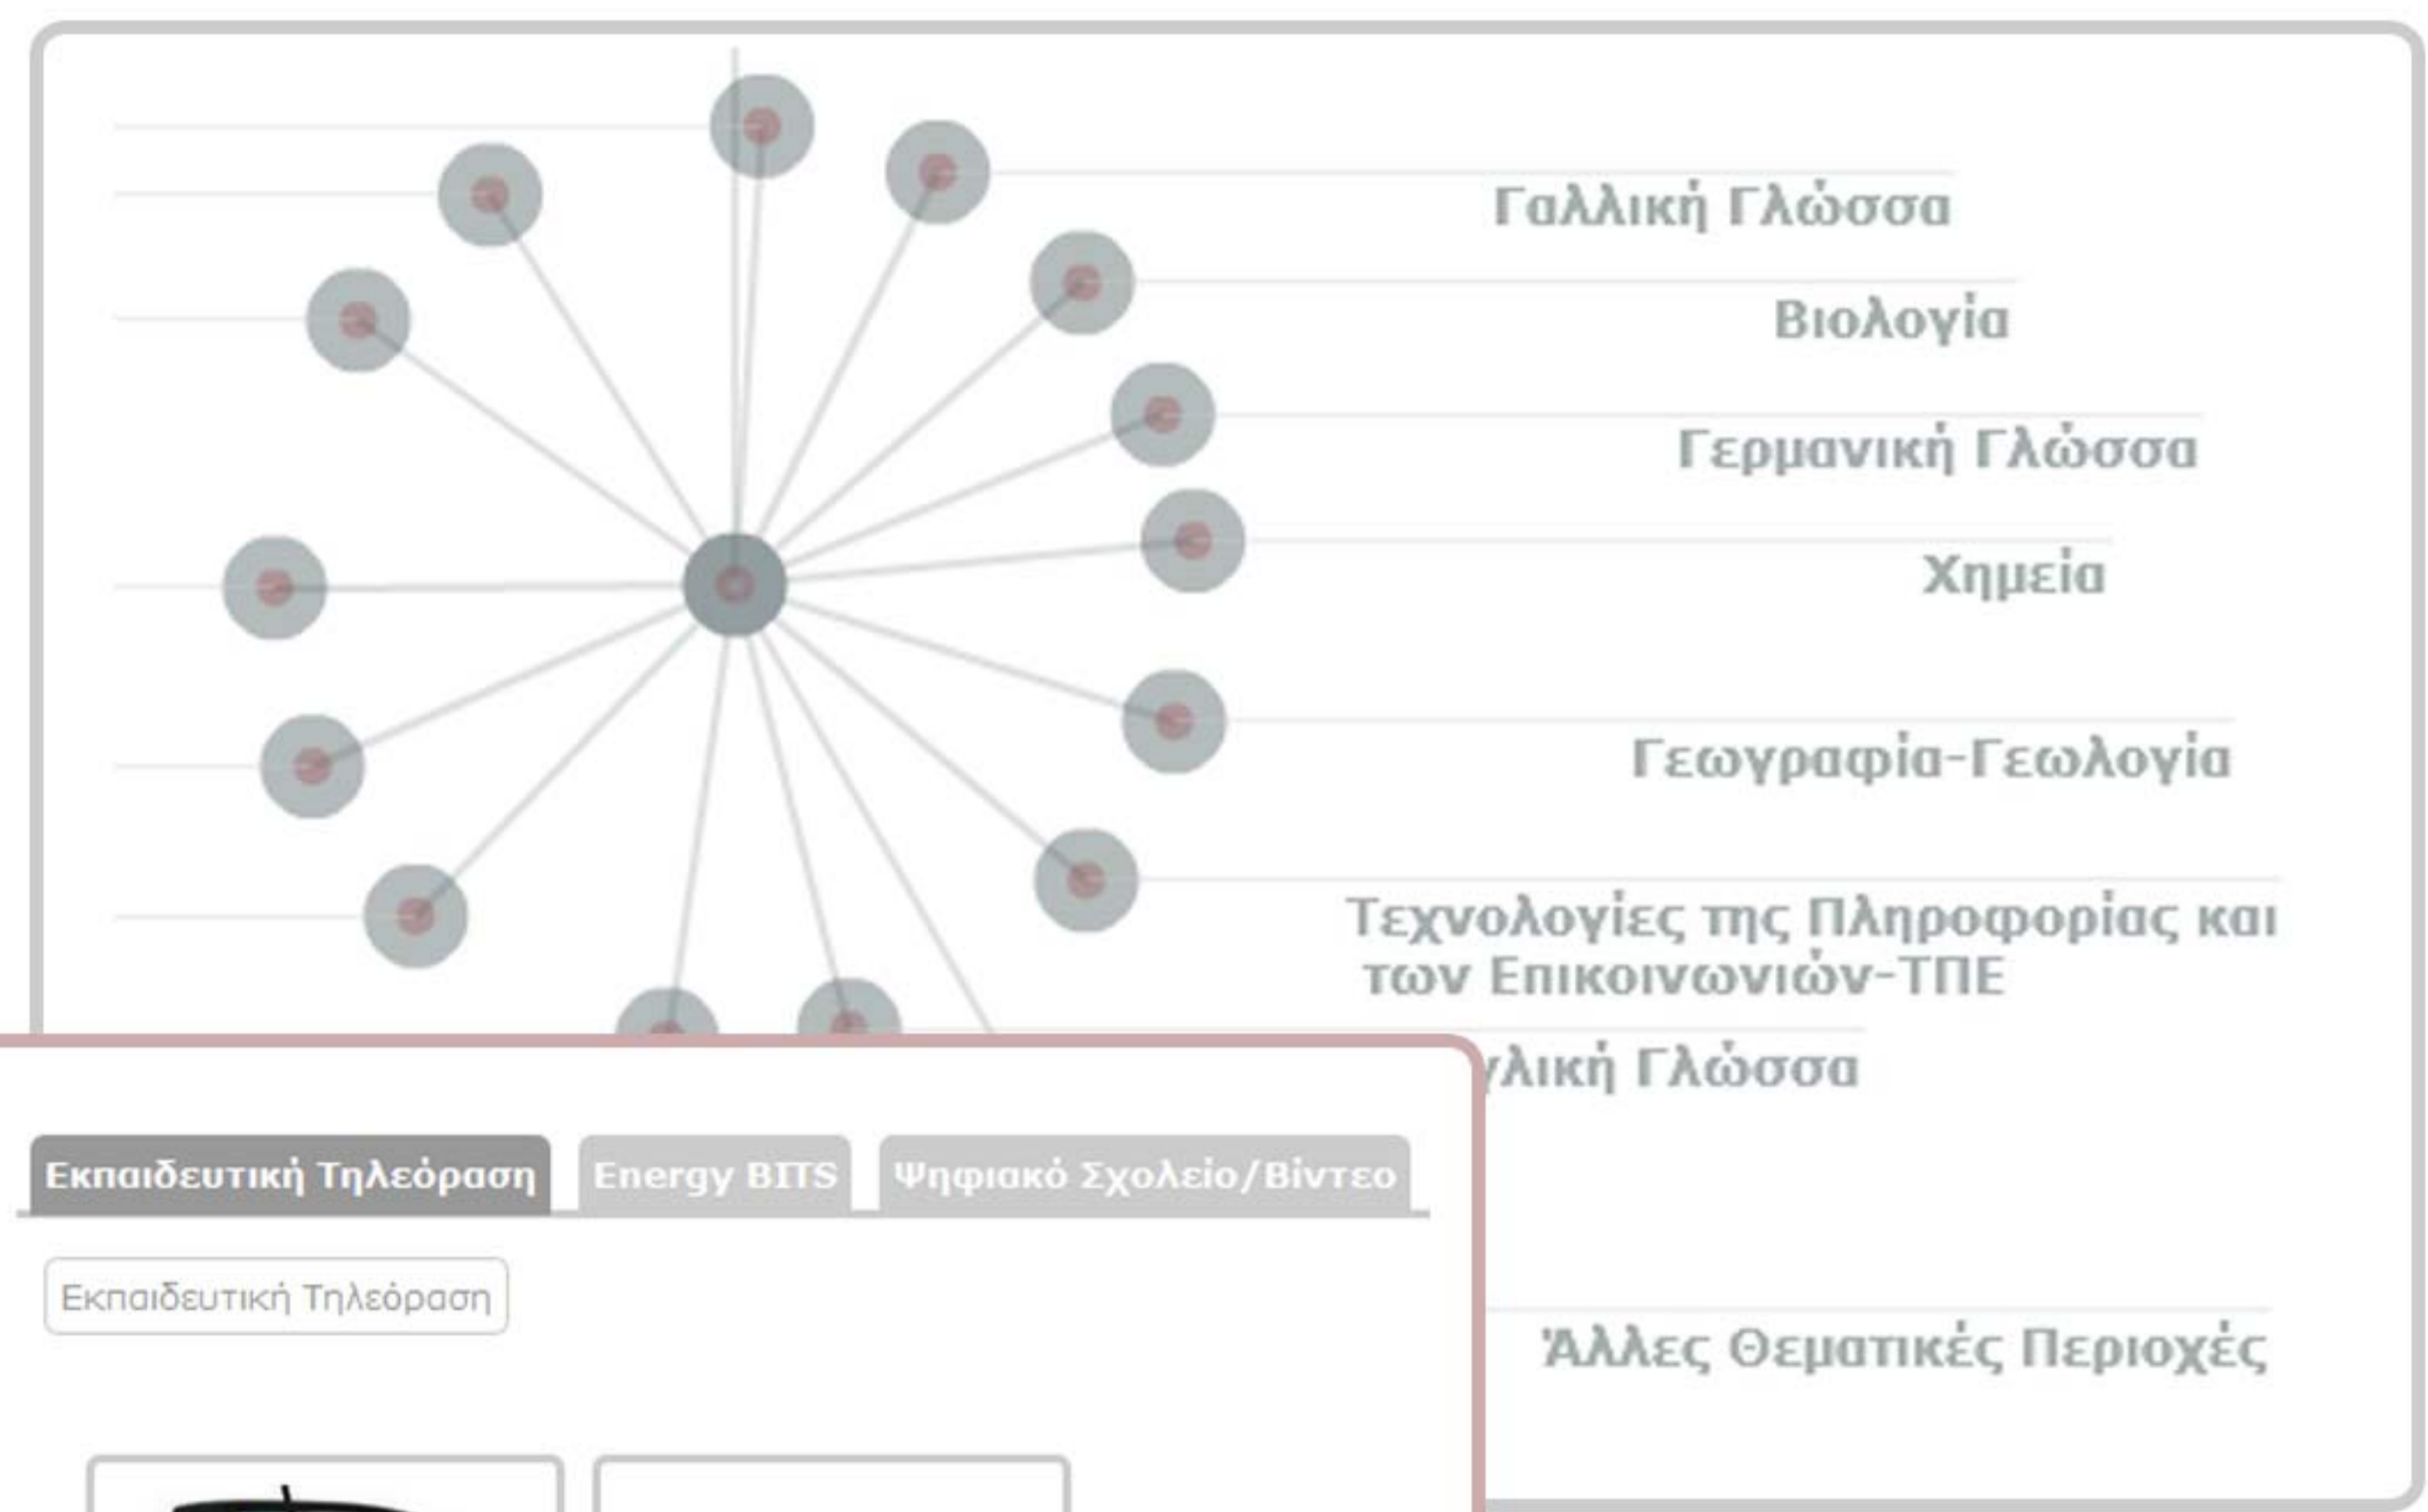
Γαλλική Γλώσσα

Βιολογία

Γερμανική Γλώσσα

Χημεία

Γεωγραφία-Γεωλογία

Τεχνολογίες της Πληροφορίας και των Επικοινωνιών-ΤΠΕ

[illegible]γλική Γλώσσα

Άλλες Θεματικές Περιοχές

Εκπαιδευτική Τηλεόραση

Energy BITS

Ψηφιακό Σχολείο/Βίντεο

Εκπαιδευτική Τηλεόραση